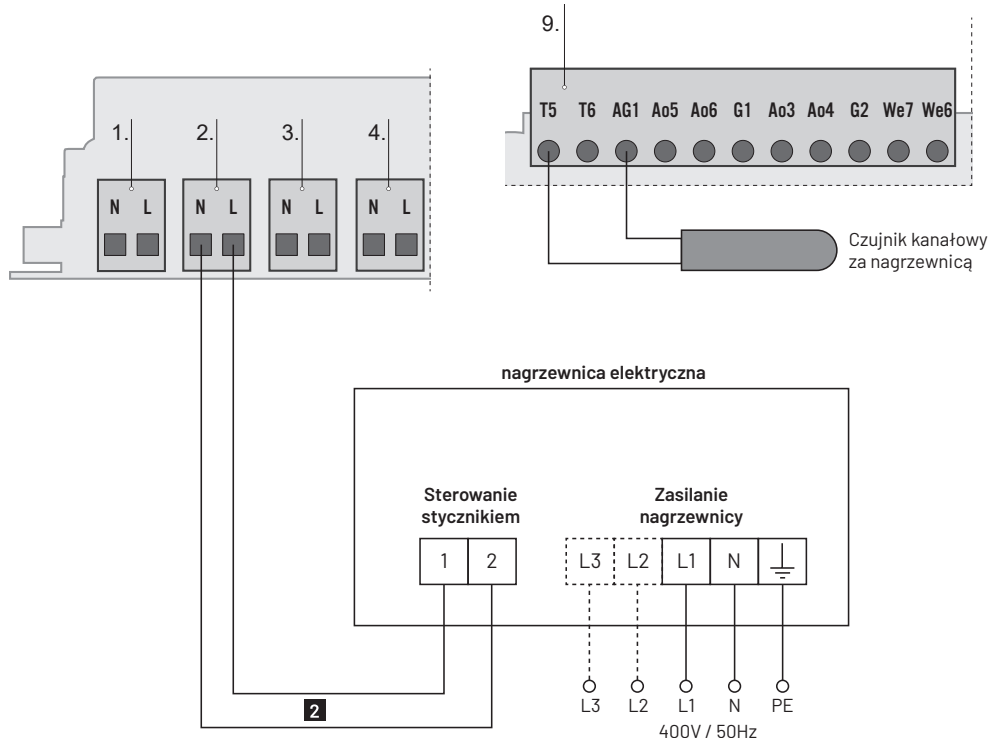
9.

T5 T6 AG1 Ao5 Ao6 G1 Ao3 Ao4 G2 We7 We6

1. 2. 3. 4.

N L N L N L N L

Czujnik kanałowy za nagrzewnicą

nagrzewnica elektryczna

Sterowanie stycznikiem

Zasilanie nagrzewnicy

1 2

L3 L2 L1 N

L3 L2 L1 N PE

400V / 50Hz

2